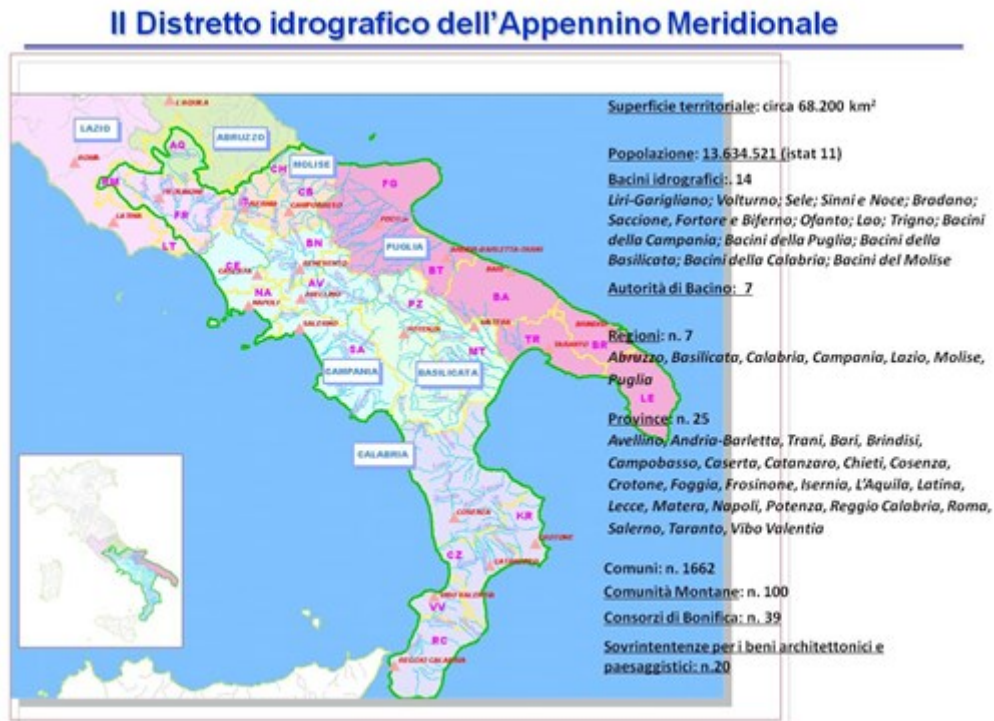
Il Distretto idrografico dell'Appennino Meridionale

LAZIO
ABRUZZO
MOLISE
PUGLIA
CAMPANIA
BASILICATA
CALABRIA
AQ
CH
CB
FG
RM
FR
LT
IS
BN
CE
NA
AV
BT
BA
PZ
SA
MT
TR
BR
LE
KR
CZ
VV
RC

Superficie territoriale: circa 68.200 km²

Popolazione: 13.634.521 (istat 11)

Bacini idrografici: 14
Liri-Garigliano; Volturno; Sele; Sinni e Noce; Bradano; Saccione, Fortore e Biferno; Ofanto; Lao; Trigno; Bacini della Campania; Bacini della Puglia; Bacini della Basilicata; Bacini della Calabria; Bacini del Molise

Autorità di Bacino: 7

Regioni: n. 7
Abruzzo, Basilicata, Calabria, Campania, Lazio, Molise, Puglia

Province: n. 25
Avellino, Andria-Barletta, Trani, Bari, Brindisi, Campobasso, Caserta, Catanzaro, Chieti, Cosenza, Crotone, Foggia, Frosinone, Isernia, L'Aquila, Latina, Lecce, Matera, Napoli, Potenza, Reggio Calabria, Roma, Salerno, Taranto, Vibo Valentia

Comuni: n. 1662

Comunità Montane: n. 100

Consorzi di Bonifica: n. 39

Sovrintentenze per i beni architettonici e paesaggistici: n.20